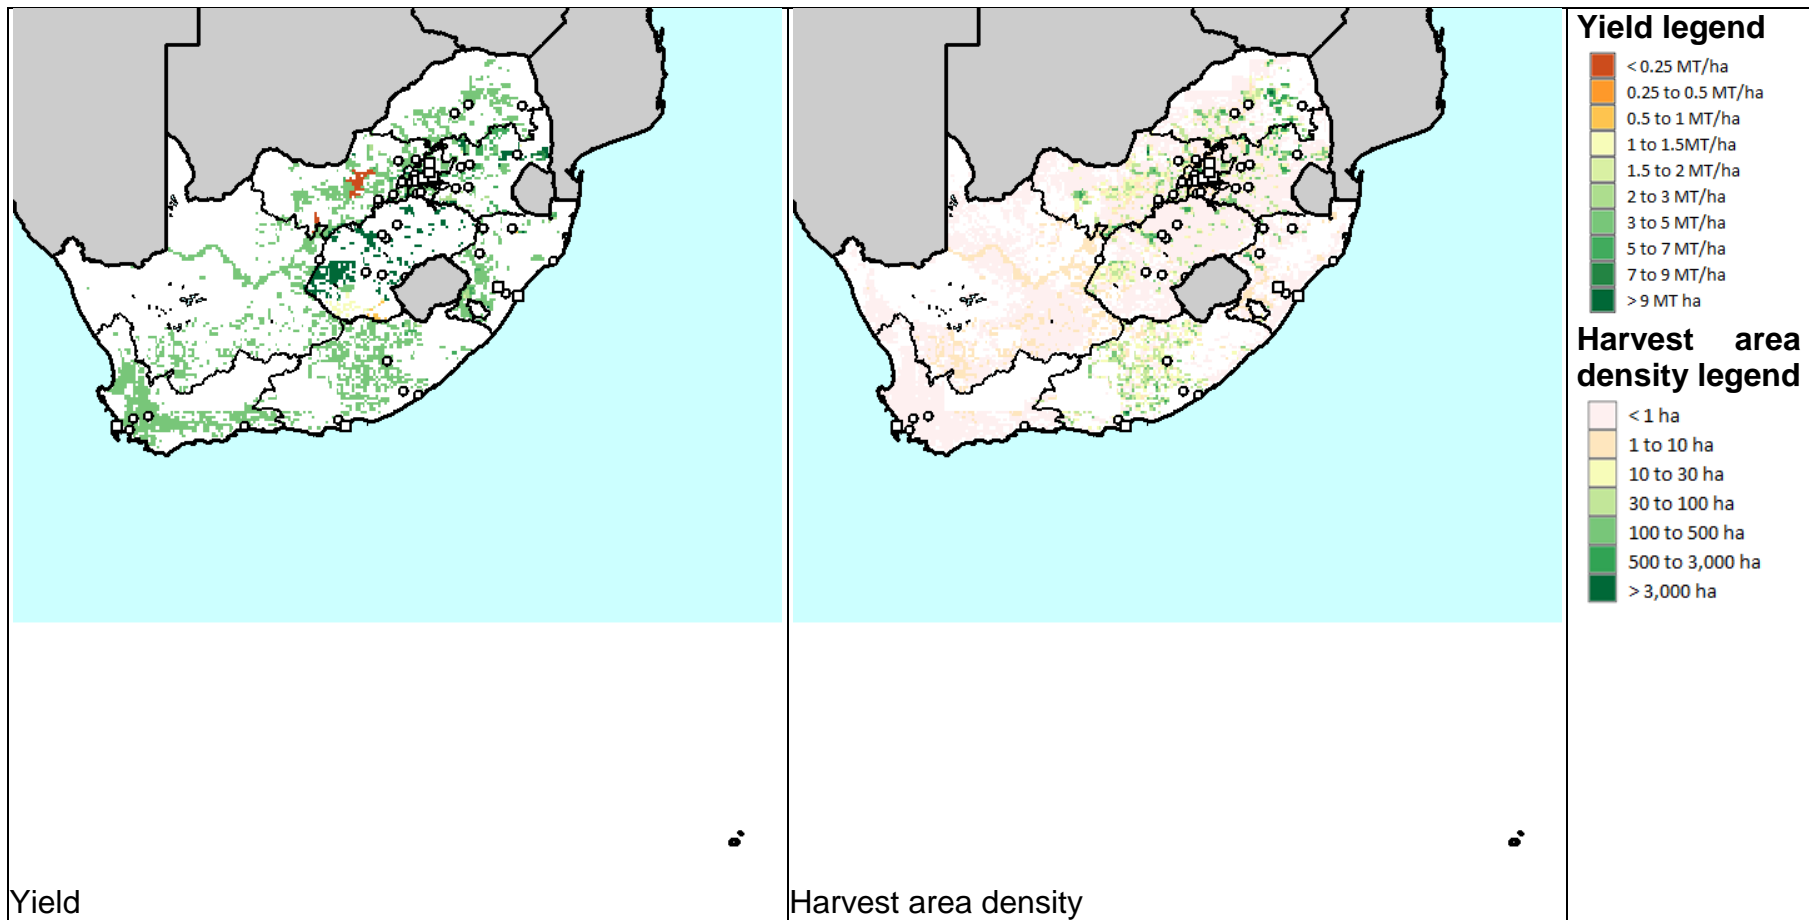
Yield

Harvest area density

Yield legend

< 0.25 MT/ha
0.25 to 0.5 MT/ha
0.5 to 1 MT/ha
1 to 1.5MT/ha
1.5 to 2 MT/ha
2 to 3 MT/ha
3 to 5 MT/ha
5 to 7 MT/ha
7 to 9 MT/ha
> 9 MT ha

Harvest area density legend

< 1 ha
1 to 10 ha
10 to 30 ha
30 to 100 ha
100 to 500 ha
500 to 3,000 ha
> 3,000 ha